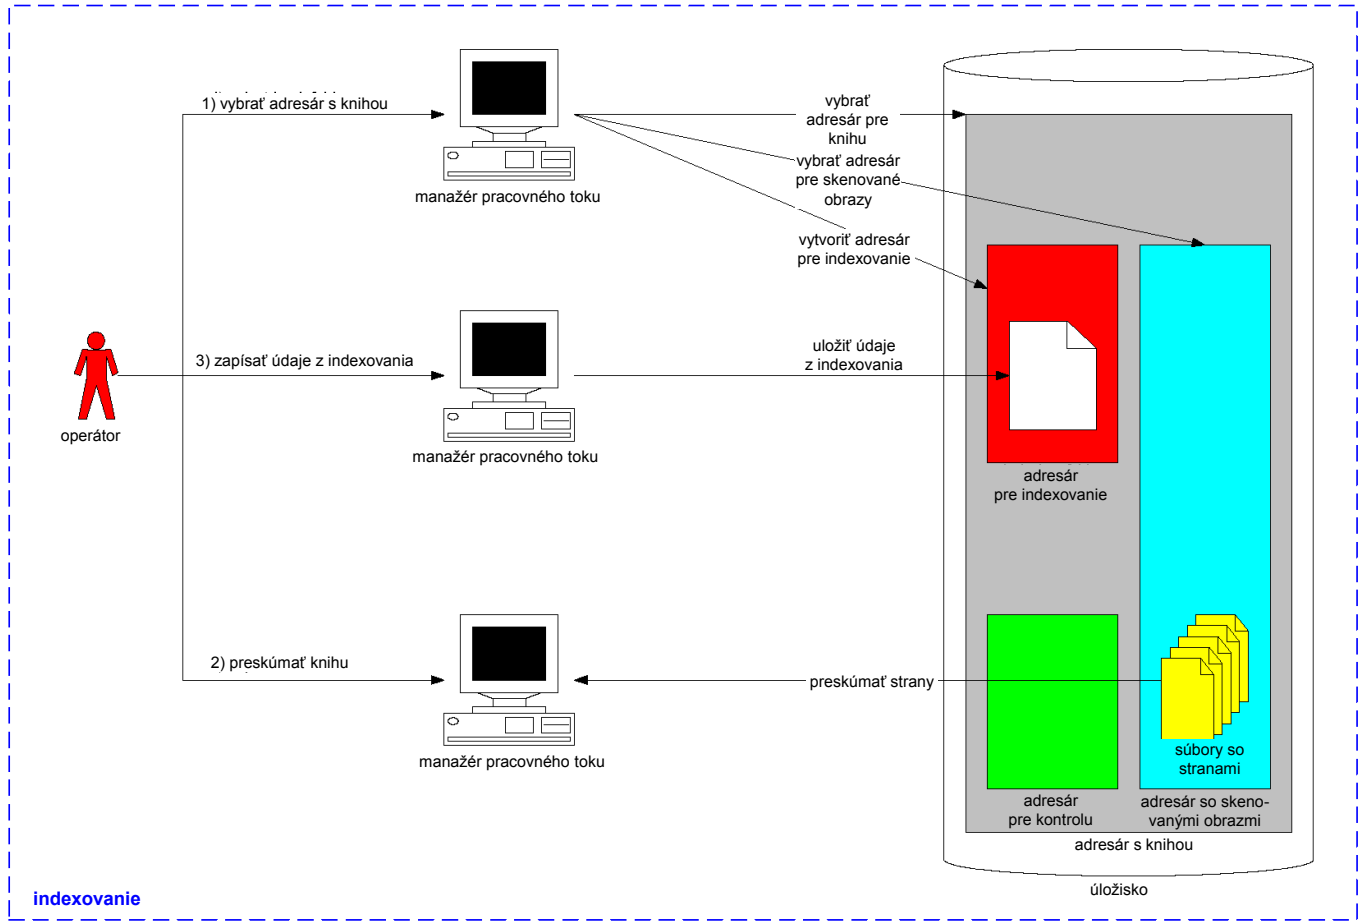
1) vybrať adresár s knihou

manažér pracovného toku

vybrať adresár pre knihu

vybrať adresár pre skenované obrazy

vytvoriť adresár pre indexovanie

operátor

3) zapísať údaje z indexovania

manažér pracovného toku

uložiť údaje z indexovania

adresár pre indexovanie

2) preskúmať knihu

manažér pracovného toku

preskúmať strany

súbory so stranami

adresár pre kontrolu

adresár so skenovanými obrazmi

adresár s knihou

indexovanie

úložisko